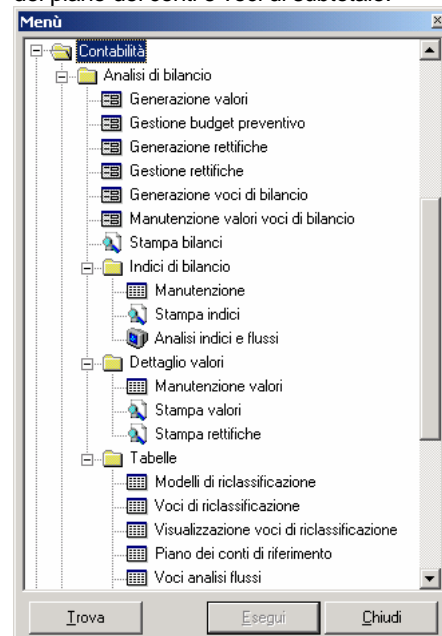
del piano dei conti e voci di subtotale.

Menù

Contabilità
Analisi di bilancio
Generazione valori
Gestione budget preventivo
Generazione rettifiche
Gestione rettifiche
Generazione voci di bilancio
Manutenzione valori voci di bilancio
Stampa bilanci
Indici di bilancio
Manutenzione
Stampa indici
Analisi indici e flussi
Dettaglio valori
Manutenzione valori
Stampa valori
Stampa rettifiche
Tabelle
Modelli di riclassificazione
Voci di riclassificazione
Visualizzazione voci di riclassificazione
Piano dei conti di riferimento
Voci analisi flussi

Trova
Esegui
Chiudi